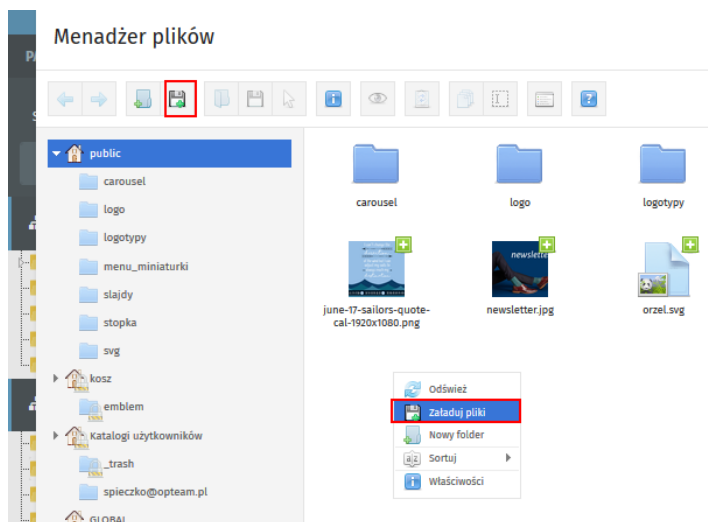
Menadżer plików

public
carousel
logo
logotypy
menu_miniaturki
slajdy
stopka
svg
kosz
emblem
Katalogi użytkowników
_trash
spieczko@opteam.pl
GLOBAL

carousel
logo
logotypy
newsletter
june-17-sailors-quote-cal-1920x1080.png
newsletter.jpg
orzel.svg

Odśwież
Załaduj pliki
Nowy folder
Sortuj
Właściwości